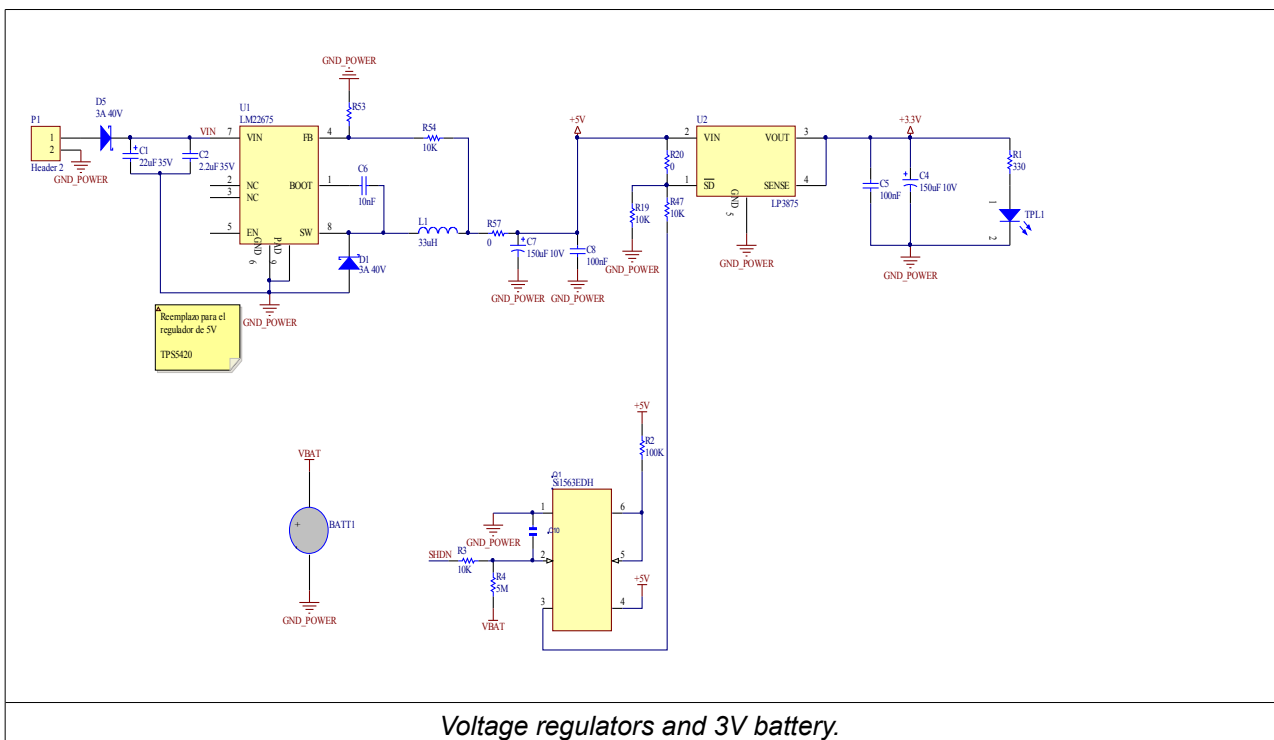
P1
1
2
Header 2
GND_POWER
D5
3A 40V
C1
22uF 35V
C2
2.2uF 35V
VIN
U1
LM22675
7 VIN
FB 4
2 NC
3 NC
BOOT 1
5 EN
SW 8
GND 6
PAD 9
GND_POWER
R53
R54
10K
C6
10nF
L1
33uH
D1
3A 40V
R57
0
C7
150uF 10V
C8
100nF
GND_POWER
GND_POWER
+5V
R20
0
R19
10K
R47
10K
GND_POWER
U2
2 VIN
VOUT 3
1 SD
SENSE 4
GND 5
LP3875
GND_POWER
+3.3V
C5
100nF
C4
150uF 10V
R1
330
1
TPL1
2
GND_POWER
GND_POWER
Reemplazo para el regulador de 5V

TPS5420
VBAT
BATT1
GND_POWER
+5V
R2
100K
Q1
Si1563EDH
1
6
GND_POWER
SHDN
R3
10K
2
5
R4
5M
VBAT
3
4
+5V

Voltage regulators and 3V battery.